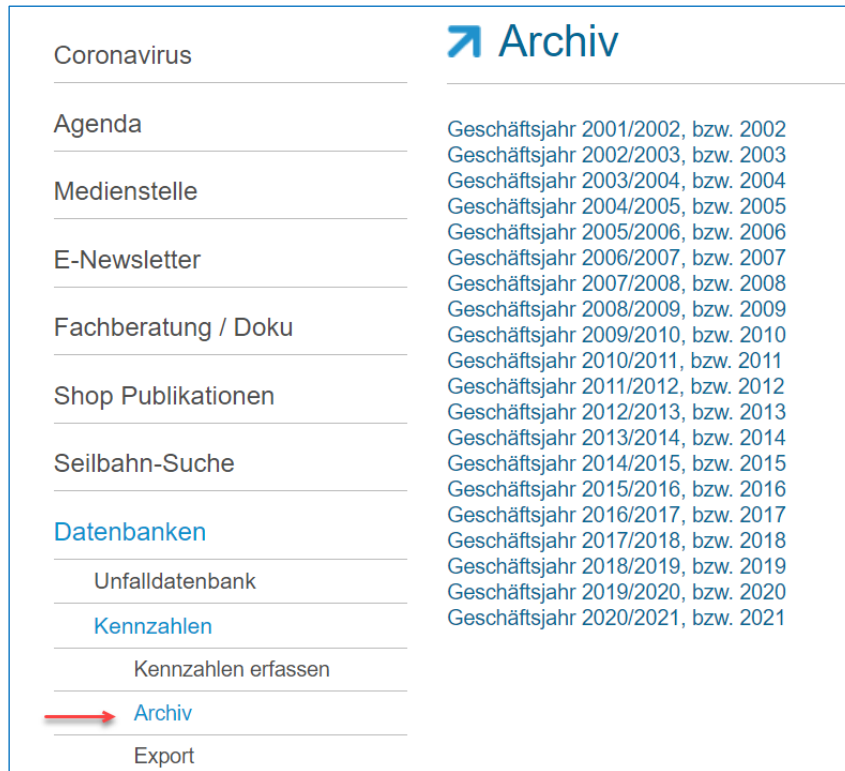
Coronavirus

Agenda

Medienstelle

E-Newsletter

Fachberatung / Doku

Shop Publikationen

Seilbahn-Suche

Datenbanken

Unfalldatenbank

Kennzahlen

Kennzahlen erfassen

Archiv

Export

Archiv

Geschäftsjahr 2001/2002, bzw. 2002
Geschäftsjahr 2002/2003, bzw. 2003
Geschäftsjahr 2003/2004, bzw. 2004
Geschäftsjahr 2004/2005, bzw. 2005
Geschäftsjahr 2005/2006, bzw. 2006
Geschäftsjahr 2006/2007, bzw. 2007
Geschäftsjahr 2007/2008, bzw. 2008
Geschäftsjahr 2008/2009, bzw. 2009
Geschäftsjahr 2009/2010, bzw. 2010
Geschäftsjahr 2010/2011, bzw. 2011
Geschäftsjahr 2011/2012, bzw. 2012
Geschäftsjahr 2012/2013, bzw. 2013
Geschäftsjahr 2013/2014, bzw. 2014
Geschäftsjahr 2014/2015, bzw. 2015
Geschäftsjahr 2015/2016, bzw. 2016
Geschäftsjahr 2016/2017, bzw. 2017
Geschäftsjahr 2017/2018, bzw. 2018
Geschäftsjahr 2018/2019, bzw. 2019
Geschäftsjahr 2019/2020, bzw. 2020
Geschäftsjahr 2020/2021, bzw. 2021